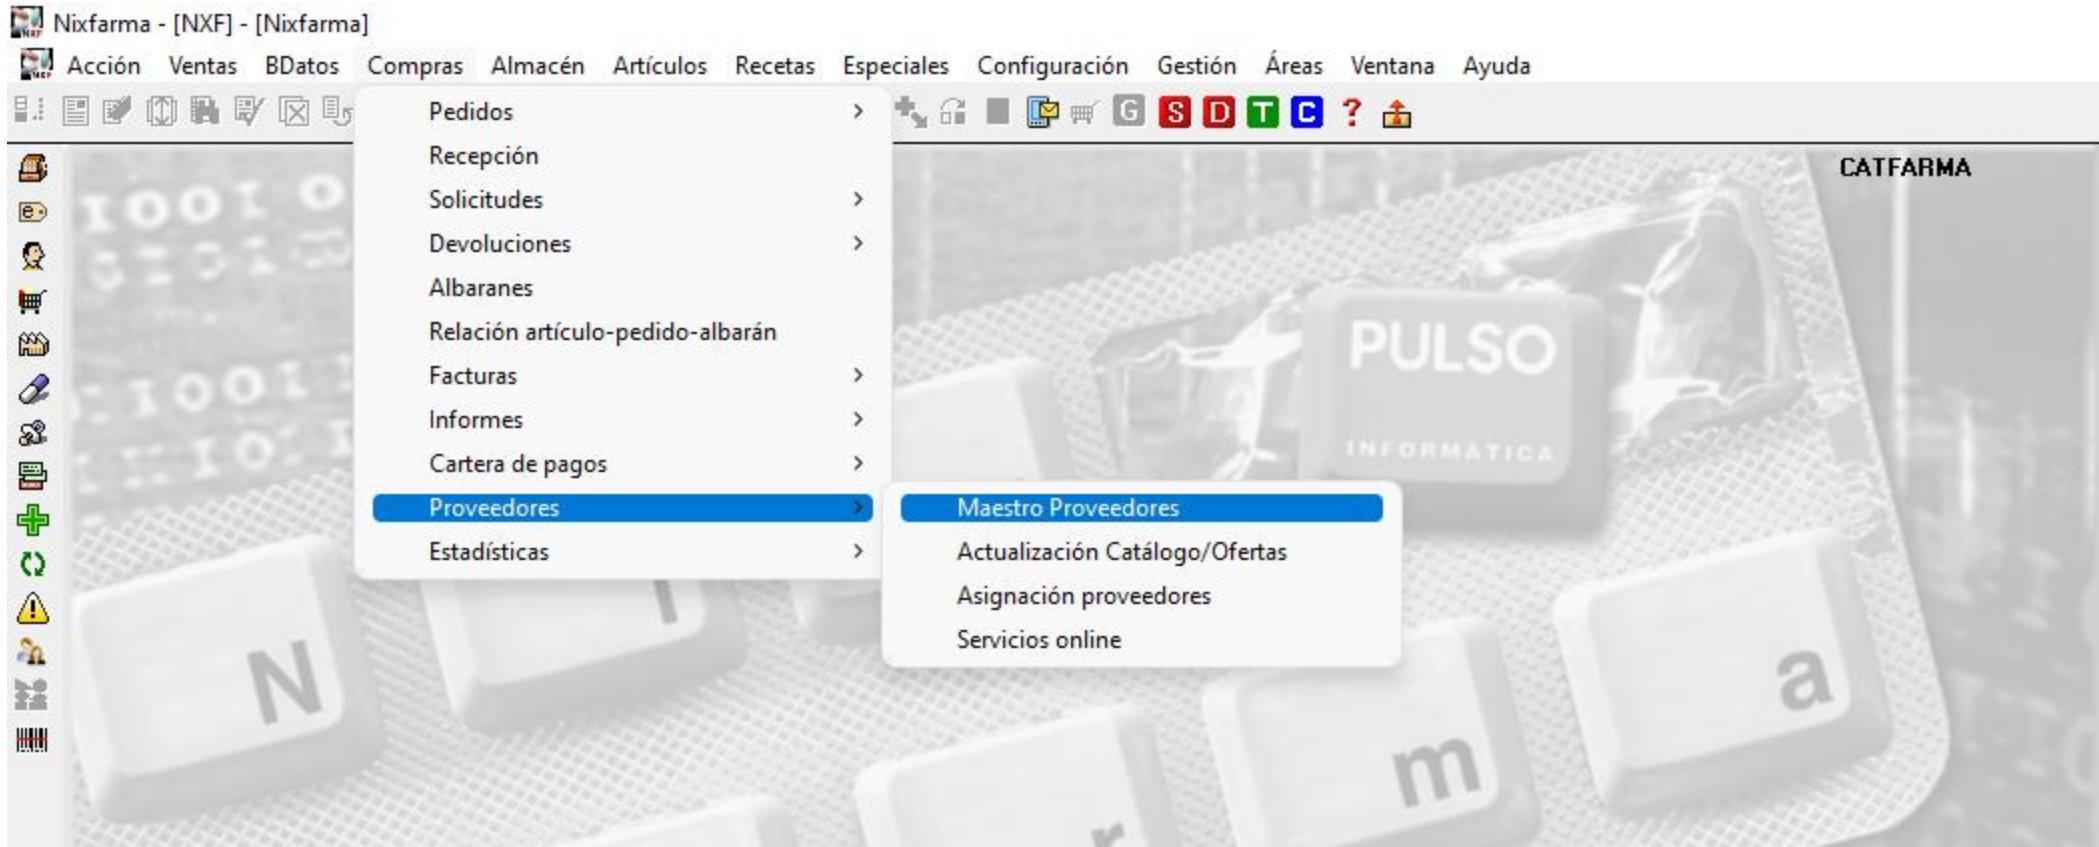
Nixfarma - [NXF] - [Nixfarma]

Acción Ventas BDatos Compras Almacén Artículos Recetas Especiales Configuración Gestión Áreas Ventana Ayuda

G S D T C ?

Pedidos
Recepción
Solicitudes
Devoluciones
Albaranes
Relación artículo-pedido-albarán
Facturas
Informes
Cartera de pagos
Proveedores
Estadísticas

Maestro Proveedores
Actualización Catálogo/Ofertas
Asignación proveedores
Servicios online

CATFARMA

PULSO
INFORMATICA

N
i
r
m
a